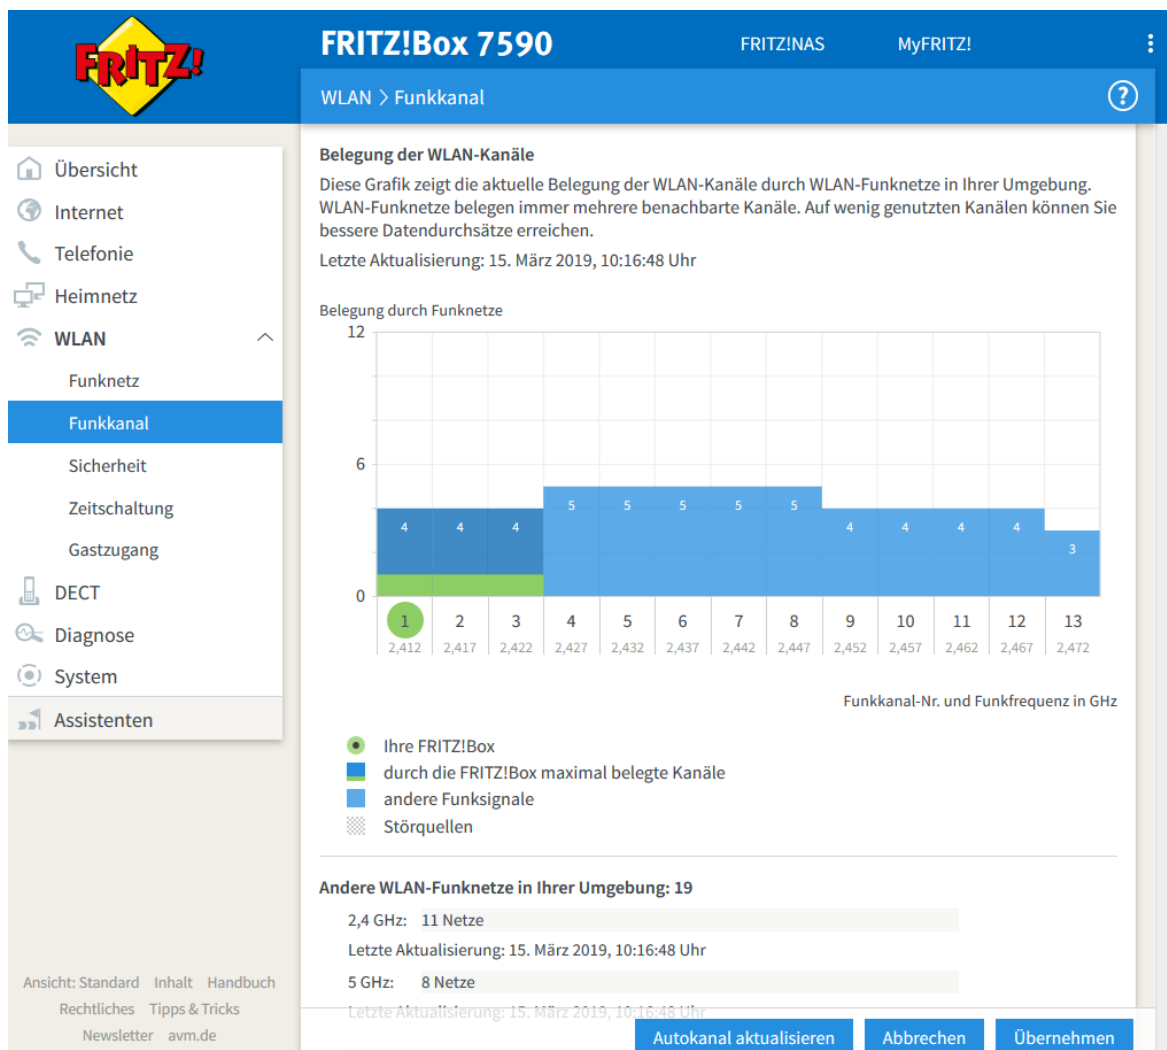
FRITZ!

FRITZ!Box 7590

FRITZ!NAS

MyFRITZ!

WLAN > Funkkanal

?

Übersicht
Internet
Telefonie
Heimnetz
WLAN
Funknetz
Funkkanal
Sicherheit
Zeitschaltung
Gastzugang
DECT
Diagnose
System
Assistenten

Belegung der WLAN-Kanäle

Diese Grafik zeigt die aktuelle Belegung der WLAN-Kanäle durch WLAN-Funknetze in Ihrer Umgebung. WLAN-Funknetze belegen immer mehrere benachbarte Kanäle. Auf wenig genutzten Kanälen können Sie bessere Datendurchsätze erreichen.

Letzte Aktualisierung: 15. März 2019, 10:16:48 Uhr

Belegung durch Funknetze

12

6

0

4 4 4 5 5 5 5 5 4 4 4 4 3

1 2 3 4 5 6 7 8 9 10 11 12 13

2,412 2,417 2,422 2,427 2,432 2,437 2,442 2,447 2,452 2,457 2,462 2,467 2,472

Funkkanal-Nr. und Funkfrequenz in GHz

Ihre FRITZ!Box
durch die FRITZ!Box maximal belegte Kanäle
andere Funksignale
Störquellen

Andere WLAN-Funknetze in Ihrer Umgebung: 19

2,4 GHz: 11 Netze

Letzte Aktualisierung: 15. März 2019, 10:16:48 Uhr

5 GHz: 8 Netze

Letzte Aktualisierung: 15. März 2019, 10:16:48 Uhr

Ansicht: Standard Inhalt Handbuch
Rechtliches Tipps & Tricks
Newsletter avm.de

Autokanal aktualisieren Abbrechen Übernehmen